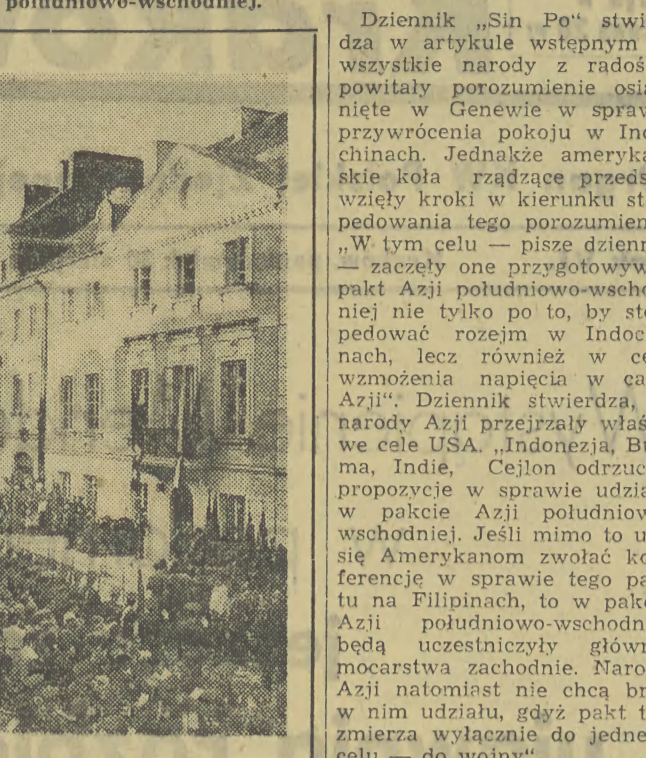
południowo-wschodniej.

Dziennik „Sin Po" stwi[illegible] dza w artykule wstępnym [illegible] wszystkie narody z radoś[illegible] powitały porozumienie osią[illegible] nięte w Genewie w spraw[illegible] przywrócenia pokoju w Ind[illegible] chinach. Jednakże amerykań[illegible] skie koła rządzące przeds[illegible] wzięły kroki w kierunku st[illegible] pedowania tego porozumien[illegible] „W tym celu — pisze dzienn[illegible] — zaczęły one przygotowyw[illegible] pakt Azji południowo-wscho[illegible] niej nie tylko po to, by st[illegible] pedować rozejm w Indoc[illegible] nach, lecz również w ce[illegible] wzmożenia napięcia w ca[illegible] Azji". Dziennik stwierdza, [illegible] narody Azji przejrzały właś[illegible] we cele USA. „Indonezja, B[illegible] ma, Indie, Cejlon odrzuc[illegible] propozycje w sprawie udzia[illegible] w pakcie Azji południow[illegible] wschodniej. Jeśli mimo to u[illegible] się Amerykanom zwołać ko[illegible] ferencję w sprawie tego pa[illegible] tu na Filipinach, to w pakc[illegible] Azji południowo-wschodn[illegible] będą uczestniczyły główn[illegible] mocarstwa zachodnie. Naro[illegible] Azji natomiast nie chcą br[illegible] w nim udziału, gdyż pakt t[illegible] zmierza wyłącznie do jedne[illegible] celu — do wojny".